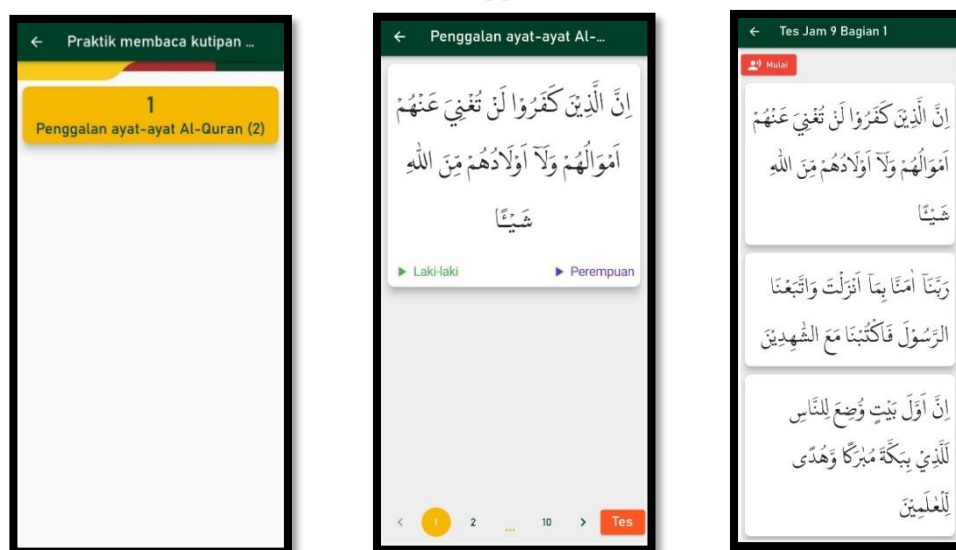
← Praktik membaca kutipan ...

1
Penggalan ayat-ayat Al-Quran (2)

← Penggalan ayat-ayat Al-...

اِنَّ الَّذِيْنَ كَفَرُوْا لَنْ تُغْنِيَ عَنْهُمْ اَمْوَالُهُمْ وَلَآ اَوْلَادُهُمْ مِّنَ اللّٰهِ شَيْـًٔا

▶ Laki-laki ▶ Perempuan

< 1 2 ... 10 > Tes

← Tes Jam 9 Bagian 1

Mulai

اِنَّ الَّذِيْنَ كَفَرُوْا لَنْ تُغْنِيَ عَنْهُمْ اَمْوَالُهُمْ وَلَآ اَوْلَادُهُمْ مِّنَ اللّٰهِ شَيْـًٔا

رَبَّنَآ اٰمَنَّا بِمَآ اَنْزَلْتَ وَاتَّبَعْنَا الرَّسُوْلَ فَاكْتُبْنَا مَعَ الشّٰهِدِيْنَ

اِنَّ اَوَّلَ بَيْتٍ وُّضِعَ لِلنَّاسِ لَلَّذِيْ بِبَكَّةَ مُبٰرَكًا وَّهُدًى لِّلْعٰلَمِيْنَ